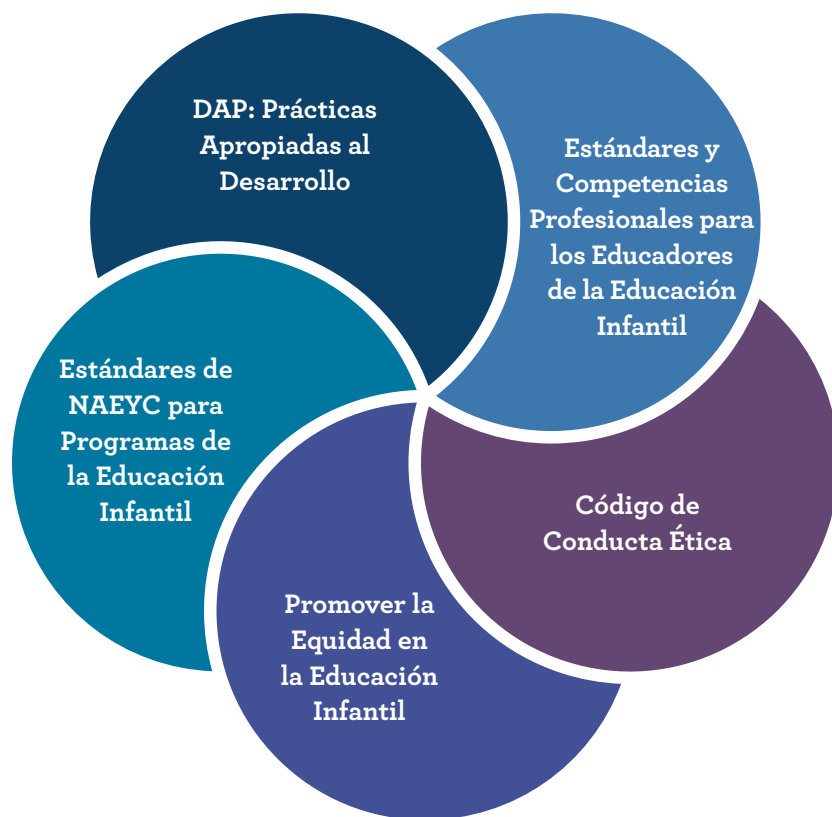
DAP: Prácticas Apropiadas al Desarrollo

Estándares y Competencias Profesionales para los Educadores de la Educación Infantil

Estándares de NAEYC para Programas de la Educación Infantil

Código de Conducta Ética

Promover la Equidad en la Educación Infantil